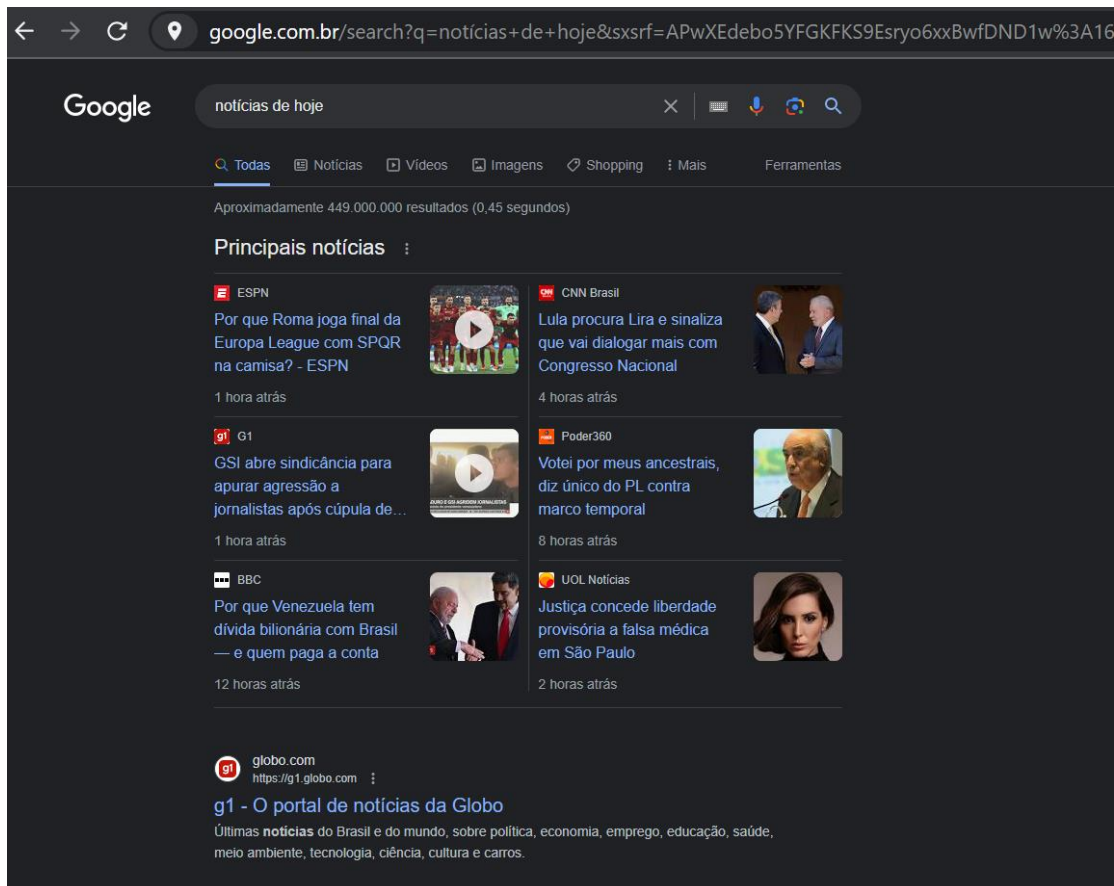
google.com.br/search?q=notícias+de+hoje&sxsrf=APwXEdebo5YFGKFKS9Esryo6xxBwfDND1w%3A16

Google

notícias de hoje

Todas Notícias Vídeos Imagens Shopping Mais Ferramentas

Aproximadamente 449.000.000 resultados (0,45 segundos)

Principais notícias

ESPN
Por que Roma joga final da Europa League com SPQR na camisa? - ESPN
1 hora atrás

CNN Brasil
Lula procura Lira e sinaliza que vai dialogar mais com Congresso Nacional
4 horas atrás

G1
GSI abre sindicância para apurar agressão a jornalistas após cúpula de...
1 hora atrás

Poder360
Votei por meus ancestrais, diz único do PL contra marco temporal
8 horas atrás

BBC
Por que Venezuela tem dívida bilionária com Brasil — e quem paga a conta
12 horas atrás

UOL Notícias
Justiça concede liberdade provisória a falsa médica em São Paulo
2 horas atrás

globo.com
https://g1.globo.com

g1 - O portal de notícias da Globo

Últimas notícias do Brasil e do mundo, sobre política, economia, emprego, educação, saúde, meio ambiente, tecnologia, ciência, cultura e carros.